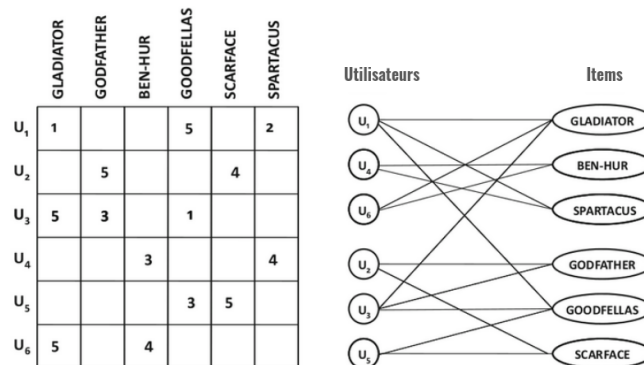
|  | GLADIATOR | GODFATHER | BEN-HUR | GOODFELLAS | SCARFACE | SPARTACUS |
|---|---|---|---|---|---|---|
| $U_1$ | 1 |  |  | 5 |  | 2 |
| $U_2$ |  | 5 |  |  | 4 |  |
| $U_3$ | 5 | 3 |  | 1 |  |  |
| $U_4$ |  |  | 3 |  |  | 4 |
| $U_5$ |  |  |  | 3 | 5 |  |
| $U_6$ | 5 |  | 4 |  |  |  |

Utilisateurs

Items

$U_1$

$U_4$

$U_6$

$U_2$

$U_3$

$U_5$

GLADIATOR

BEN-HUR

SPARTACUS

GODFATHER

GOODFELLAS

SCARFACE